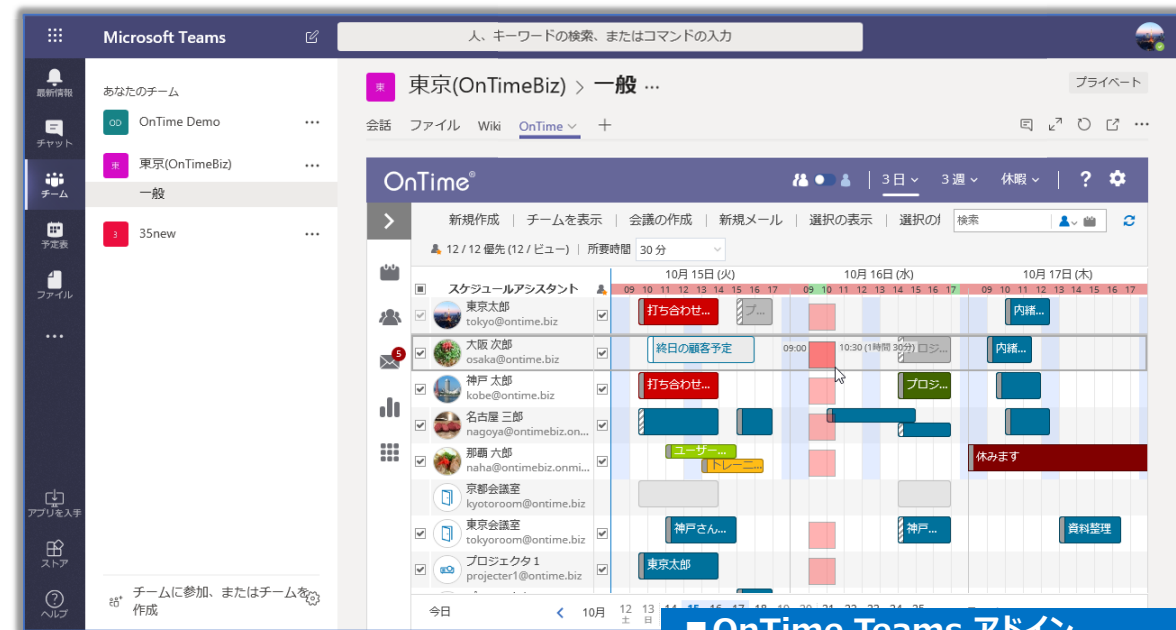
Microsoft Teams

人、キーワードの検索、またはコマンドの入力

最新情報
チャット
チーム
予定表
ファイル
...
アプリを入手
ストア
ヘルプ

あなたのチーム
OnTime Demo ...
東京(OnTimeBiz) ...
一般
35new ...

チームに参加、またはチームを作成

東京(OnTimeBiz) > 一般 ...
プライベート

会話 ファイル Wiki OnTime +

OnTime®
3日 3週 休暇 ?

新規作成 | チームを表示 | 会議の作成 | 新規メール | 選択の表示 | 選択の
検索

12 / 12 優先 (12 / ビュー) | 所要時間 30 分

10月 15日 (火) 10月 16日 (水) 10月 17日 (木)

スケジュールアシスタント
09 10 11 12 13 14 15 16 17 09 10 11 12 13 14 15 16 17 09 10 11 12 13 14 15 16 17

東京太郎 tokyo@ontime.biz 打ち合わせ... プ... 内緒...
大阪 次郎 osaka@ontime.biz 終日の顧客予定 09:00 10:30 (1時間 30分) ロジ... 内緒...
神戸 太郎 kobe@ontime.biz 打ち合わせ... プロジ...
名古屋 三郎 nagoya@ontimebiz.on...
那覇 六郎 naha@ontimebiz.onmi... ユーザー... トレーニ... 休みます
京都会議室 kyotoroom@ontime.biz
東京会議室 tokyoroom@ontime.biz 神戸さん... 神戸... 資料整理
プロジェクタ1 projecter1@ontime.biz 東京太郎

今日 < 10月 12 土 13 日 14 15 16 17 18 19 20 21 22 23 24 25 26

■OnTime Teams アドイン